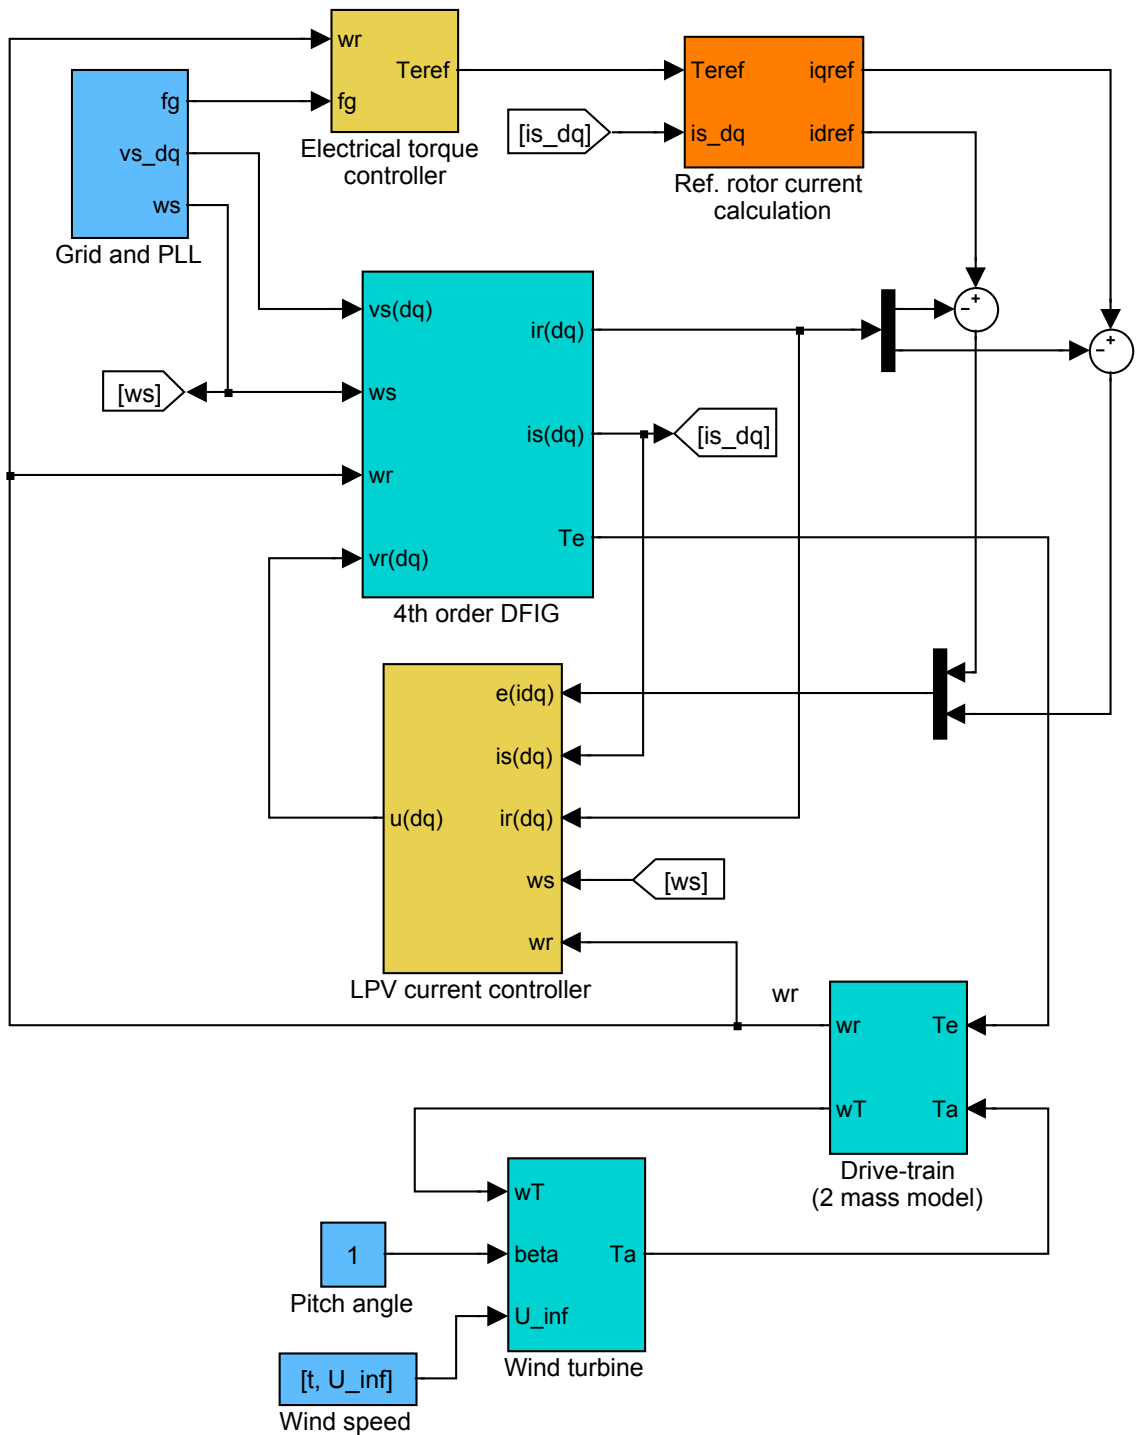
wr
Teref
fg
Electrical torque controller

Teref
iqref
is_dq
idref
[is_dq]
Ref. rotor current calculation

fg
vs_dq
ws
Grid and PLL

vs(dq)
ir(dq)
ws
is(dq)
wr
Te
vr(dq)
4th order DFIG

[ws]
[is_dq]

+
-
+
-

e(idq)
is(dq)
u(dq)
ir(dq)
ws
wr
LPV current controller

[ws]

wr
wr
Te
wT
Ta
Drive-train (2 mass model)

wT
beta
Ta
U_inf
Wind turbine

1
Pitch angle

[t, U_inf]
Wind speed